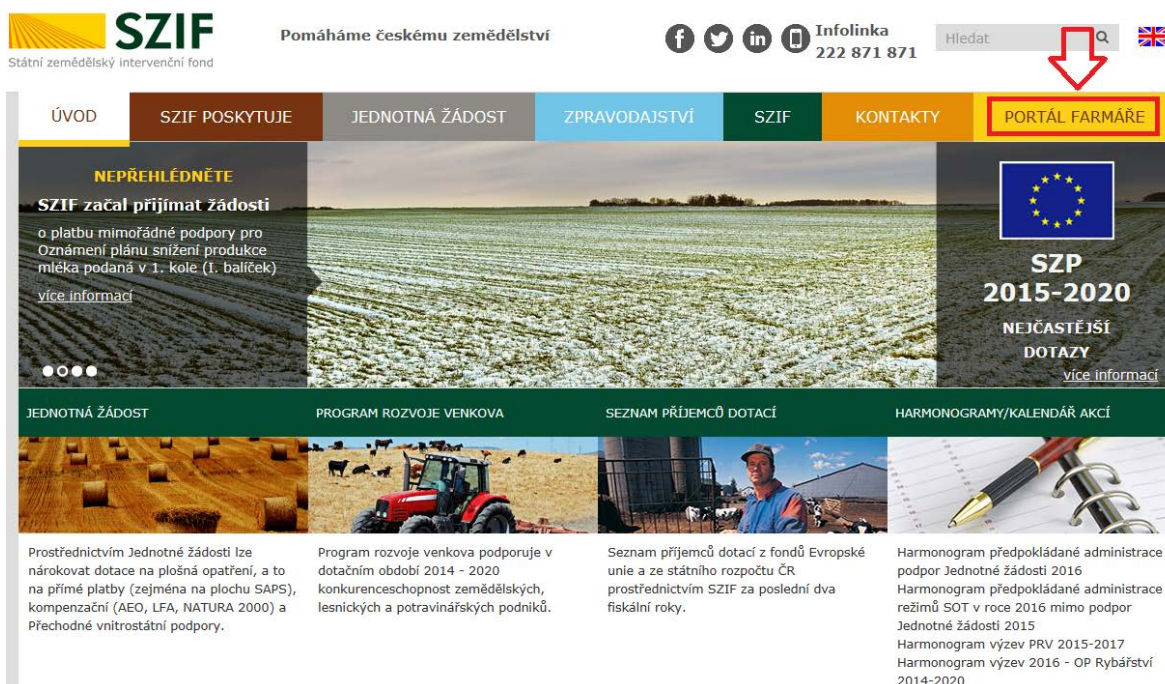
SZIF
Státní zemědělský intervenční fond

Pomáháme českému zemědělství

Infolinka
222 871 871

Hledat

ÚVOD | SZIF POSKYTUJE | JEDNOTNÁ ŽÁDOST | ZPRAVODAJSTVÍ | SZIF | KONTAKTY | PORTÁL FARMÁŘE

NEPŘEHLÉDNĚTE

SZIF začal přijímat žádosti

o platbu mimořádné podpory pro Oznámení plánu snížení produkce mléka podaná v 1. kole (I. balíček)

více informací

SZP
2015-2020

NEJČASTĚJŠÍ DOTAZY

více informací

JEDNOTNÁ ŽÁDOST

PROGRAM ROZVOJE VENKOVA

SEZNAM PŘÍJEMCŮ DOTACÍ

HARMONOGRAMY/KALENDÁŘ AKCÍ

Prostřednictvím Jednotné žádosti lze nárokovat dotace na plošná opatření, a to na přímé platby (zejména na plochu SAPS), kompenzační (AEO, LFA, NATURA 2000) a Přechodné vnitrostátní podpory.

Program rozvoje venkova podporuje v dotačním období 2014 - 2020 konkurenceschopnost zemědělských, lesnických a potravinářských podniků.

Seznam příjemců dotací z fondů Evropské unie a ze státního rozpočtu ČR prostřednictvím SZIF za poslední dva fiskální roky.

Harmonogram předpokládané administrace podpor Jednotné žádosti 2016
Harmonogram předpokládané administrace režimů SOT v roce 2016 mimo podpor Jednotné žádosti 2015
Harmonogram výzev PRV 2015-2017
Harmonogram výzev 2016 - OP Rybářství 2014-2020